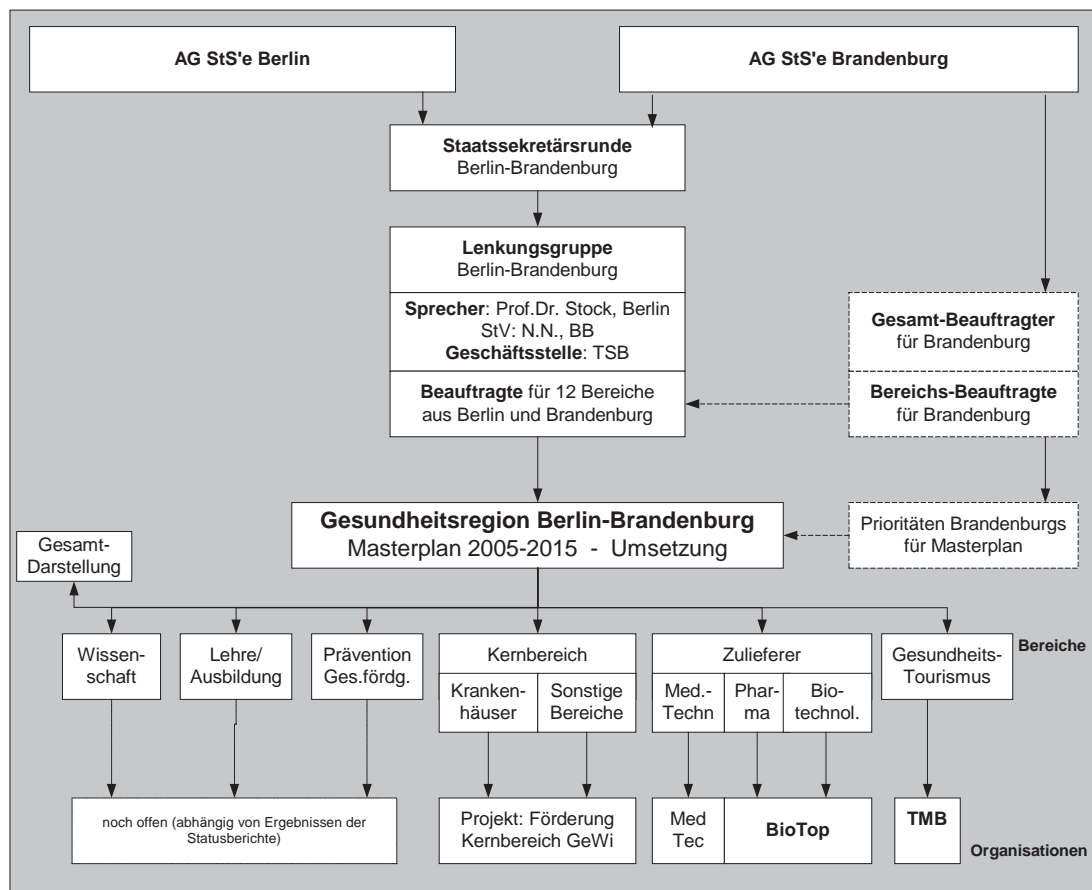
AG StS'e Berlin

AG StS'e Brandenburg

Staatssekretärsrunde
Berlin-Brandenburg

Lenkungsgruppe
Berlin-Brandenburg

Sprecher: Prof.Dr. Stock, Berlin
StV: N.N., BB
Geschäftsstelle: TSB

Beauftragte für 12 Bereiche aus Berlin und Brandenburg

Gesamt-Beauftragter für Brandenburg

Bereichs-Beauftragte für Brandenburg

Gesundheitsregion Berlin-Brandenburg
Masterplan 2005-2015 - Umsetzung

Prioritäten Brandenburgs für Masterplan

Gesamt-Darstellung

Wissenschaft

Lehre/ Ausbildung

Prävention Ges.fördg.

Kernbereich

Krankenhäuser

Sonstige Bereiche

Zulieferer

Med.-Techn

Pharma

Biotechnol.

Gesundheits-Tourismus

Bereiche

noch offen (abhängig von Ergebnissen der Statusberichte)

Projekt: Förderung Kernbereich GeWi

Med Tec

BioTop

TMB

Organisationen